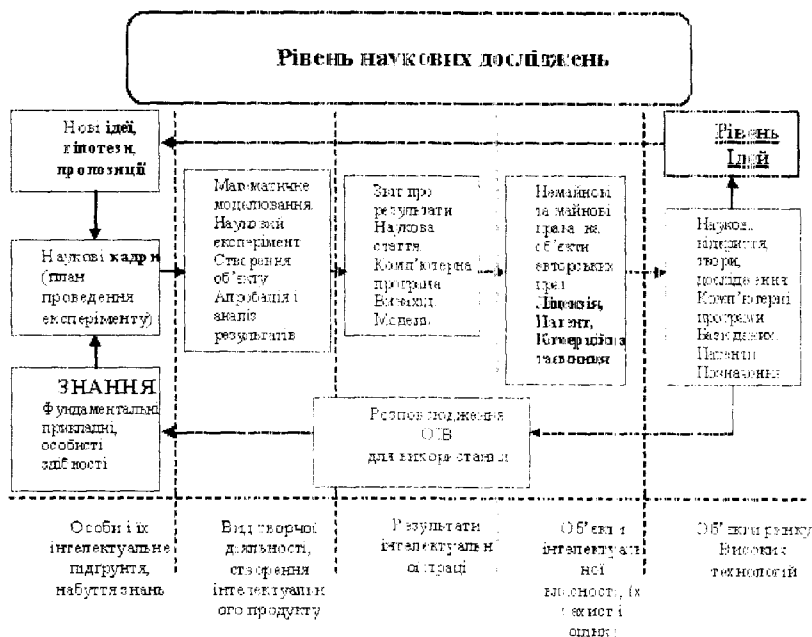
Рівень наукових досліджень

Нові ідеї, гіпотези, пропозиції

Наукові кадри (план проведення експерименту)

ЗНАННЯ
Фундаментальні, прикладні, особисті здібності

Математичне моделювання. Науковий експеримент. Створення об'єкту. Апробація і аналіз результатів

Звіт про результати. Наукова стаття. Комп'ютерна програма. Винахід. Модель.

Немайнові за майнові права на об'єкти авторських прав. Ліцензія, Патент, Комерційна таємниця

Рівень Ідей

Наукові відкриття, твори, дослідження. Комп'ютерні програми. Бази даних. Патенти. Починання

Розповсюдження ОІВ для використання

Особи і їх інтелектуальне підгрунтя, набуття знань

Вид творчої діяльності, створення інтелектуального продукту

Результати інтелектуальної праці

Об'єкти інтелектуальної власності, (їх захист і оцінка)

Об'єкти ринку Високих технологій